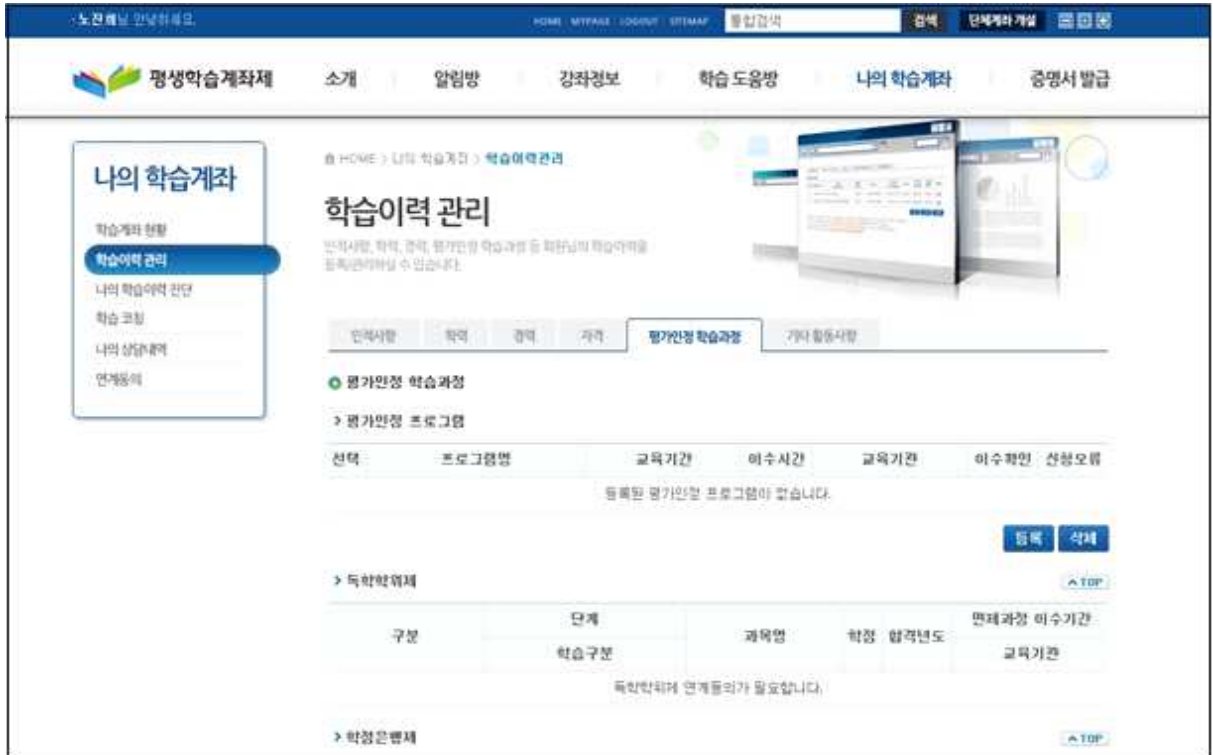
·노진희님 안녕하세요. HOME MYPAGE LOGOUT SITEMAP 통합검색 검색 단체계좌개설

평생학습계좌제 소개 알림방 강좌정보 학습 도움방 나의 학습계좌 증명서 발급

나의 학습계좌

학습계좌 현황
학습이력 관리
나의 학습이력 진단
학습 코칭
나의 상담내역
연계동의

HOME > 나의 학습계좌 > 학습이력관리

학습이력 관리

인적사항, 학력, 경력, 평가인정 학습과정 등 회원님의 학습이력을 등록/관리하실 수 있습니다.

인적사항 학력 경력 자격 평가인정 학습과정 기타 활동사항

평가인정 학습과정

> 평가인정 프로그램

| 선택 | 프로그램명 | 교육기간 | 이수시간 | 교육기관 | 이수확인 | 신청오류 |
|---|---|---|---|---|---|---|
| 등록된 평가인정 프로그램이 없습니다. | | | | | | |

등록 삭제

> 독학학위제 ^TOP

| 구분 | 단계 / 학습구분 | 과목명 | 학점 | 합격년도 | 면제과정 이수기간 / 교육기관 |
|---|---|---|---|---|---|
| 독학학위제 연계동의가 필요합니다. | | | | | |

> 학점은행제 ^TOP